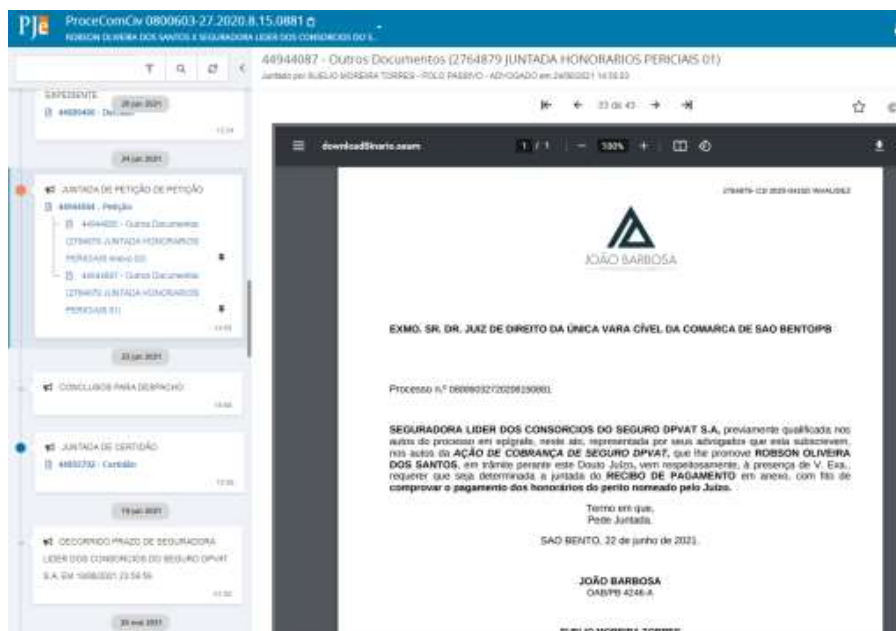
PJe ProceComCiv 0800603-27.2020.8.15.0881
ROBSON OLIVEIRA DOS SANTOS X SEGURADORA LIDER DOS CONSORCIOS DO S...

44944087 - Outros Documentos (2764879 JUNTADA HONORARIOS PERICIAIS 01)
Juntado por SUELIO MOREIRA TORRES - POLO PASSIVO - ADVOGADO em 24/06/2021 14:59:03

33 de 43

EXPEDIENTE
28 jun 2021
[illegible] - Decisão

24 jun 2021
JUNTADA DE PETIÇÃO DE PETIÇÃO
44944084 - Petição
44944085 - Outros Documentos (2764879 JUNTADA HONORARIOS PERICIAIS Anexo 00)
44944087 - Outros Documentos (2764879 JUNTADA HONORARIOS PERICIAIS 01)

22 jun 2021
CONCLUSOS PARA DESPACHO

JUNTADA DE CERTIDÃO
44932732 - Certidão

19 jun 2021
DECORRIDO PRAZO DE SEGURADORA LIDER DOS CONSORCIOS DO SEGURO DPVAT S.A. EM 18/06/2021 23:59:59

20 mai 2021

downloadBinario.seam 1 / 1 100%

2764879- CD 2020 04320 WHALISEZ

JOÃO BARBOSA

EXMO. SR. DR. JUIZ DE DIREITO DA ÚNICA VARA CÍVEL DA COMARCA DE SAO BENTO/PB

Processo n.º 08006032720208150881

SEGURADORA LIDER DOS CONSORCIOS DO SEGURO DPVAT S.A, previamente qualificada nos autos do processo em epígrafe, neste ato, representada por seus advogados que esta subscrevem, nos autos da AÇÃO DE COBRANÇA DE SEGURO DPVAT, que lhe promove ROBSON OLIVEIRA DOS SANTOS, em trâmite perante este Douto Juízo, vem respeitosamente, à presença de V. Exa., requerer que seja determinada a juntada do RECIBO DE PAGAMENTO em anexo, com fito de comprovar o pagamento dos honorários do perito nomeado pelo Juízo.

Termo em que,
Pede Juntada.

SAO BENTO, 22 de junho de 2021.

JOÃO BARBOSA
OAB/PB 4246-A

SUELIO MOREIRA TORRES